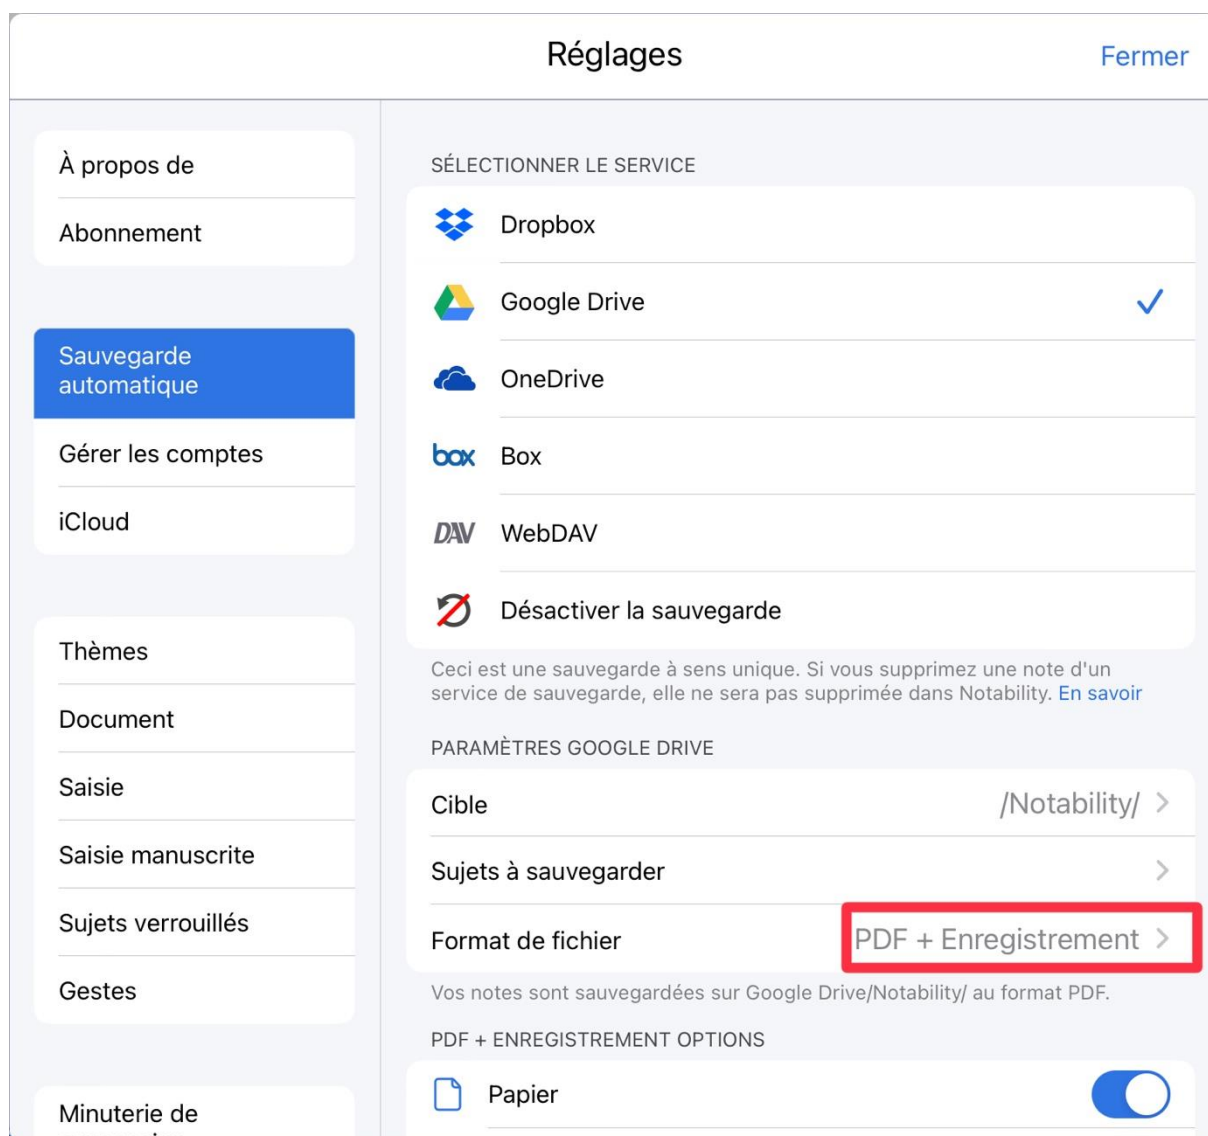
Réglages

Fermer

À propos de

Abonnement

Sauvegarde automatique

Gérer les comptes

iCloud

Thèmes

Document

Saisie

Saisie manuscrite

Sujets verrouillés

Gestes

Minuterie de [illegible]

SÉLECTIONNER LE SERVICE

Dropbox

Google Drive

OneDrive

box Box

DAV WebDAV

Désactiver la sauvegarde

Ceci est une sauvegarde à sens unique. Si vous supprimez une note d'un service de sauvegarde, elle ne sera pas supprimée dans Notability. En savoir

PARAMÈTRES GOOGLE DRIVE

Cible /Notability/

Sujets à sauvegarder

Format de fichier PDF + Enregistrement

Vos notes sont sauvegardées sur Google Drive/Notability/ au format PDF.

PDF + ENREGISTREMENT OPTIONS

Papier